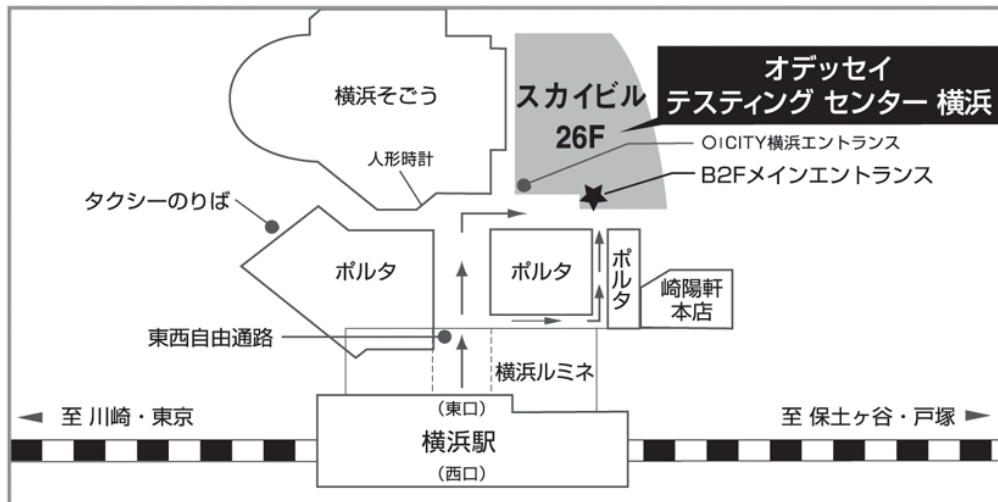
オデッセイ
テスティング センター 横浜

横浜そごう

スカイビル
26F

OICITY横浜エントランス

B2Fメインエントランス

人形時計

タクシーのりば

ポルタ

ポルタ

ポルタ

崎陽軒
本店

東西自由通路

横浜ルミネ

◄ 至 川崎・東京

（東口）
横浜駅
（西口）

至 保土ヶ谷・戸塚 ►